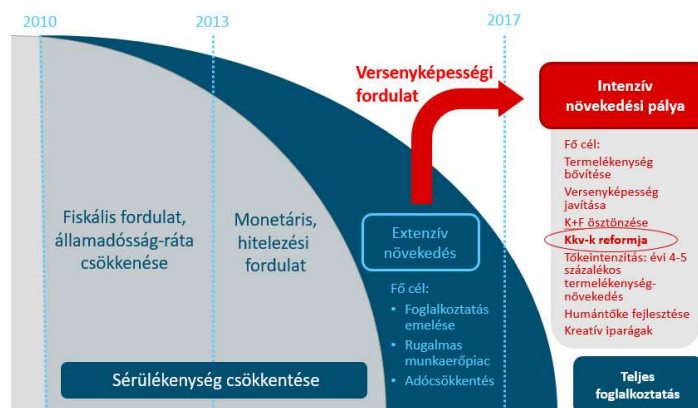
2010

2013

2017

Versenyképességi fordulat

Intenzív növekedési pálya

Fő cél:
Termelékenység bővítése
Versenyképesség javítása
K+F ösztönzése
Kkv-k reformja
Tőkeintenzitás: évi 4-5 százalékos termelékenység-növekedés
Humántőke fejlesztése
Kreatív iparágak

Fiskális fordulat, államadósság-ráta csökkenése

Monetáris, hitelezési fordulat

Extenzív növekedés

Fő cél:
• Foglalkoztatás emelése
• Rugalmas munkaerőpiac
• Adócsökkentés

Sérülékenység csökkentése

Teljes foglalkoztatás